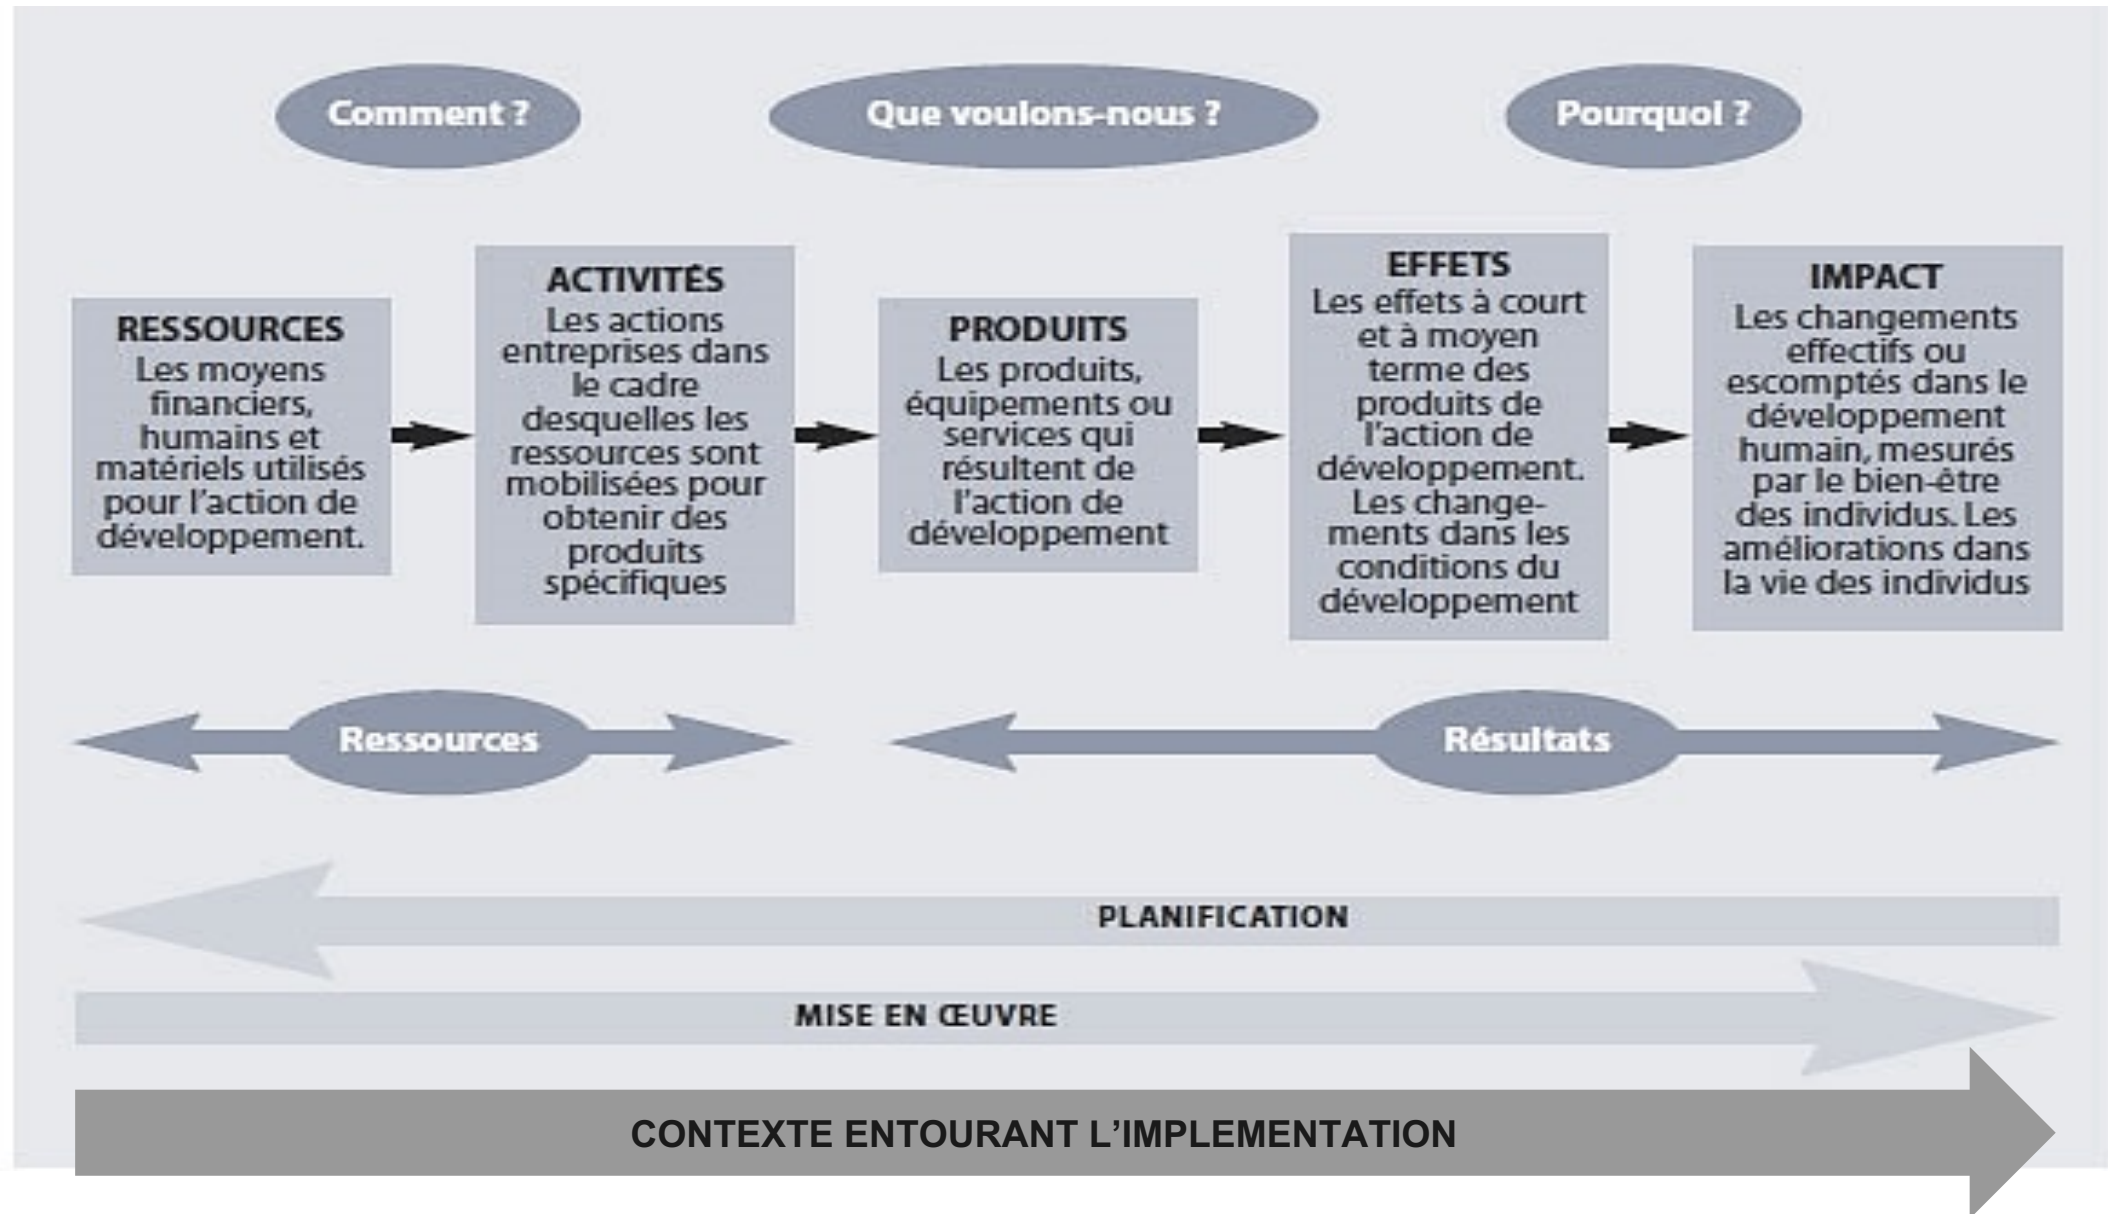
Comment ?

Que voulons-nous ?

Pourquoi ?

RESSOURCES
Les moyens financiers, humains et matériels utilisés pour l'action de développement.

ACTIVITÉS
Les actions entreprises dans le cadre desquelles les ressources sont mobilisées pour obtenir des produits spécifiques

PRODUITS
Les produits, équipements ou services qui résultent de l'action de développement

EFFETS
Les effets à court et à moyen terme des produits de l'action de développement. Les changements dans les conditions du développement

IMPACT
Les changements effectifs ou escomptés dans le développement humain, mesurés par le bien-être des individus. Les améliorations dans la vie des individus

Ressources

Résultats

PLANIFICATION

MISE EN ŒUVRE

CONTEXTE ENTOURANT L'IMPLEMENTATION